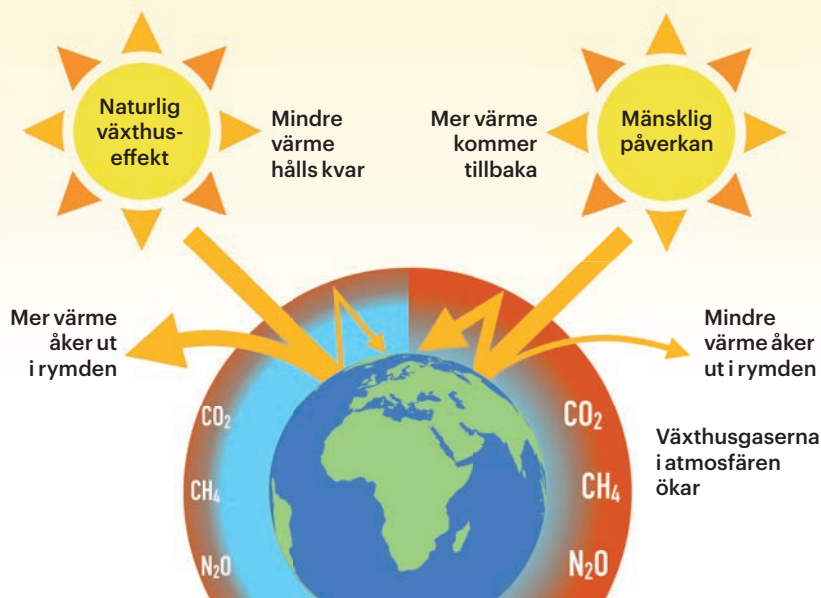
Naturlig växthuseffekt

Mindre värme hålls kvar

Mer värme kommer tillbaka

Mänsklig påverkan

Mer värme åker ut i rymden

Mindre värme åker ut i rymden

$CO_2$

$CH_4$

$N_2O$

$CO_2$

$CH_4$

$N_2O$

Växthusgaserna i atmosfären ökar